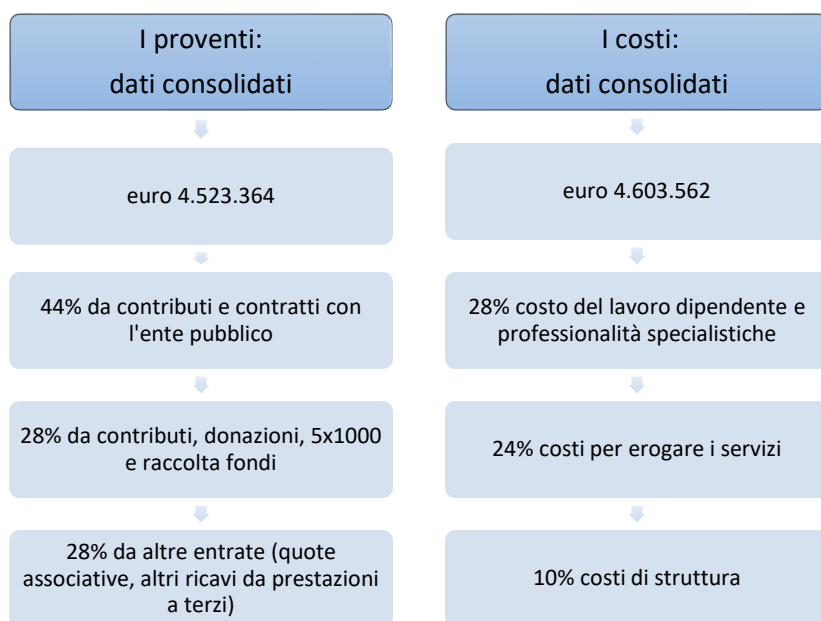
I proventi:
dati consolidati

euro 4.523.364

44% da contributi e contratti con l'ente pubblico

28% da contributi, donazioni, 5x1000 e raccolta fondi

28% da altre entrate (quote associative, altri ricavi da prestazioni a terzi)

I costi:
dati consolidati

euro 4.603.562

28% costo del lavoro dipendente e professionalità specialistiche

24% costi per erogare i servizi

10% costi di struttura